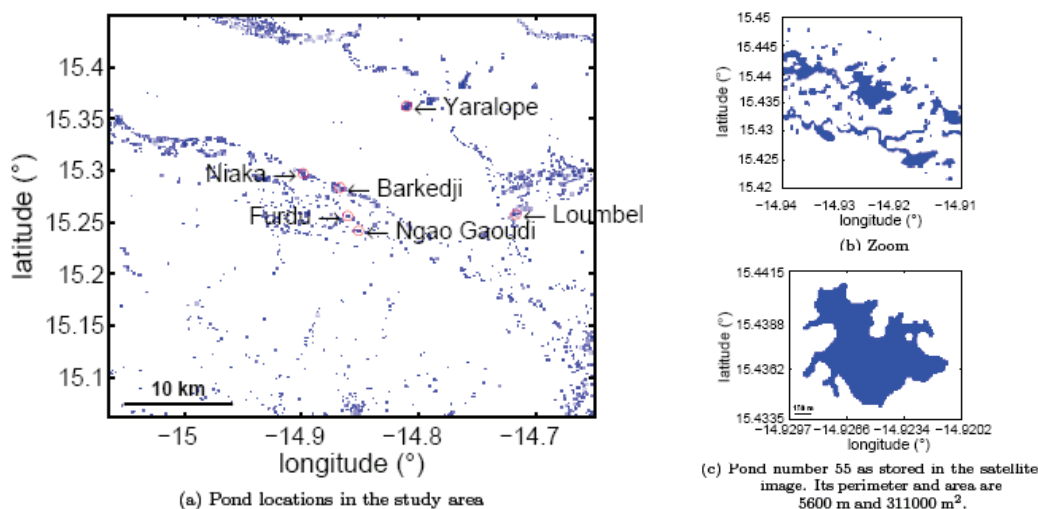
15.4
15.35
15.3
15.25
15.2
15.15
15.1
latitude (°)
Yaralope
Niaka
Barkedji
Furdu
Ngao Gaoudi
Loumbel
10 km
-15
-14.9
-14.8
-14.7
longitude (°)
(a) Pond locations in the study area

15.45
15.445
15.44
15.435
15.43
15.425
15.42
latitude (°)
-14.94
-14.93
-14.92
-14.91
longitude (°)
(b) Zoom

15.4415
15.4388
15.4362
15.4335
latitude (°)
150 m
-14.9297
-14.9266
-14.9234
-14.9202
longitude (°)
(c) Pond number 55 as stored in the satellite image. Its perimeter and area are 5600 m and 311000 $m^2$.